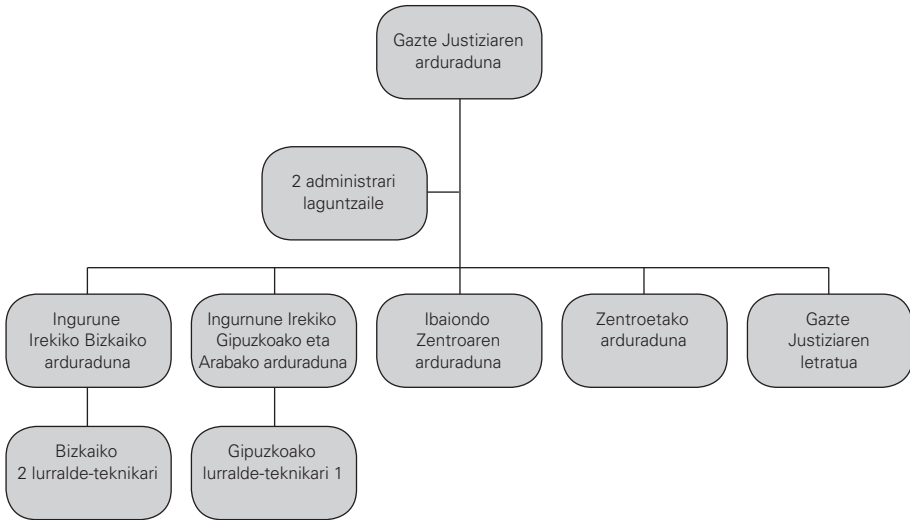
Gazte Justiziaren arduraduna

2 administrari laguntzaile

Ingurune Irekiko Bizkaiko arduraduna

Ingurnune Irekiko Gipuzkoako eta Arabako arduraduna

Ibaiondo Zentroaren arduraduna

Zentroetako arduraduna

Gazte Justiziaren letratua

Bizkaiko 2 lurralde-teknikari

Gipuzkoako lurralde-teknikari 1